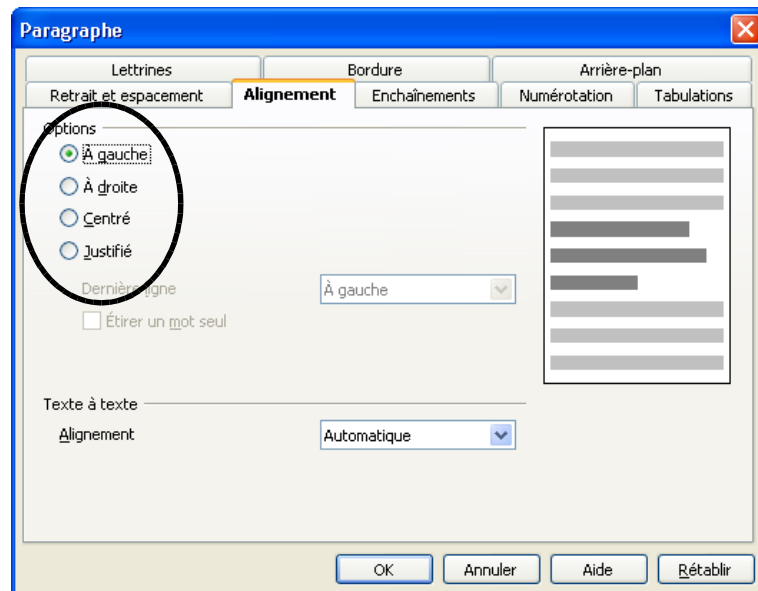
Paragraphe

Lettrines
Bordure
Arrière-plan
Retrait et espacement
Alignement
Enchaînements
Numérotation
Tabulations

Options
À gauche
À droite
Centré
Justifié
Dernière ligne
À gauche
Étirer un mot seul

Texte à texte
Alignement
Automatique

OK
Annuler
Aide
Rétablir